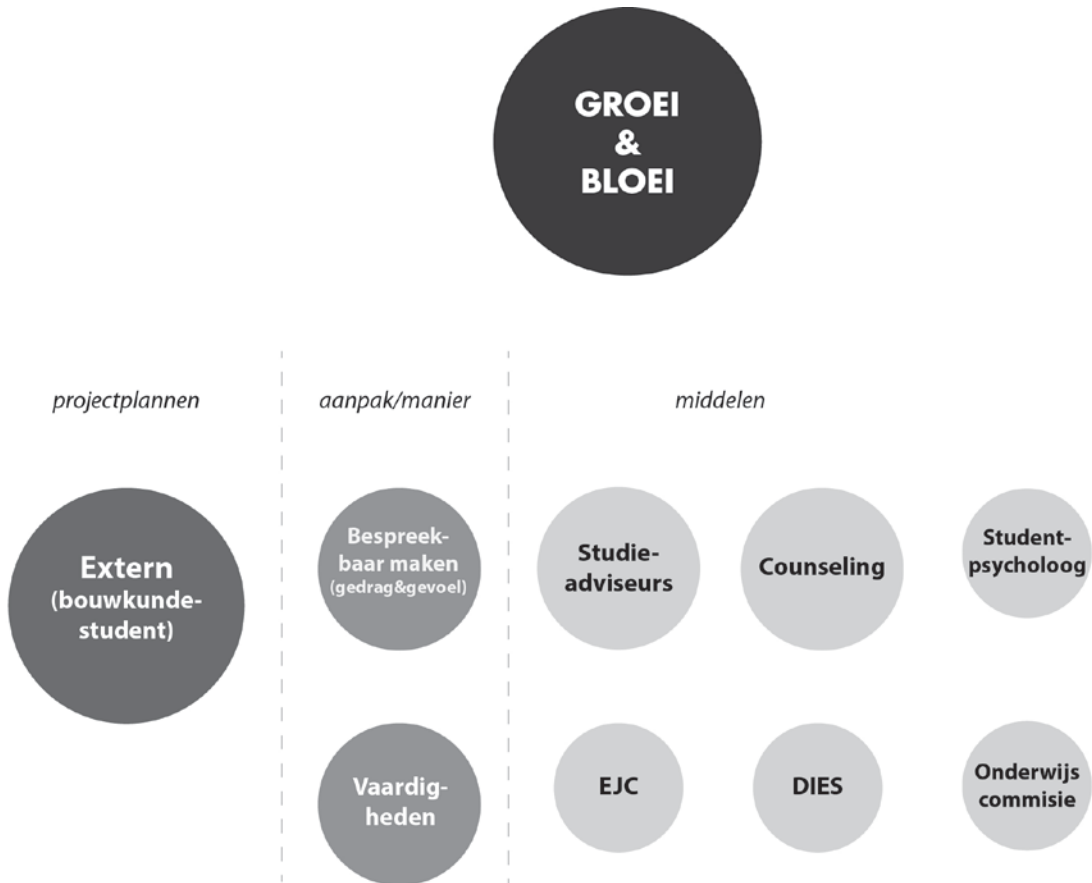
GROEI & BLOEI

projectplannen

aanpak/manier

middelen

Extern (bouwkundestudent)

Bespreekbaar maken (gedrag&gevoel)

Vaardigheden

Studieadviseurs

Counseling

Studentpsycholoog

EJC

DIES

Onderwijs commisie